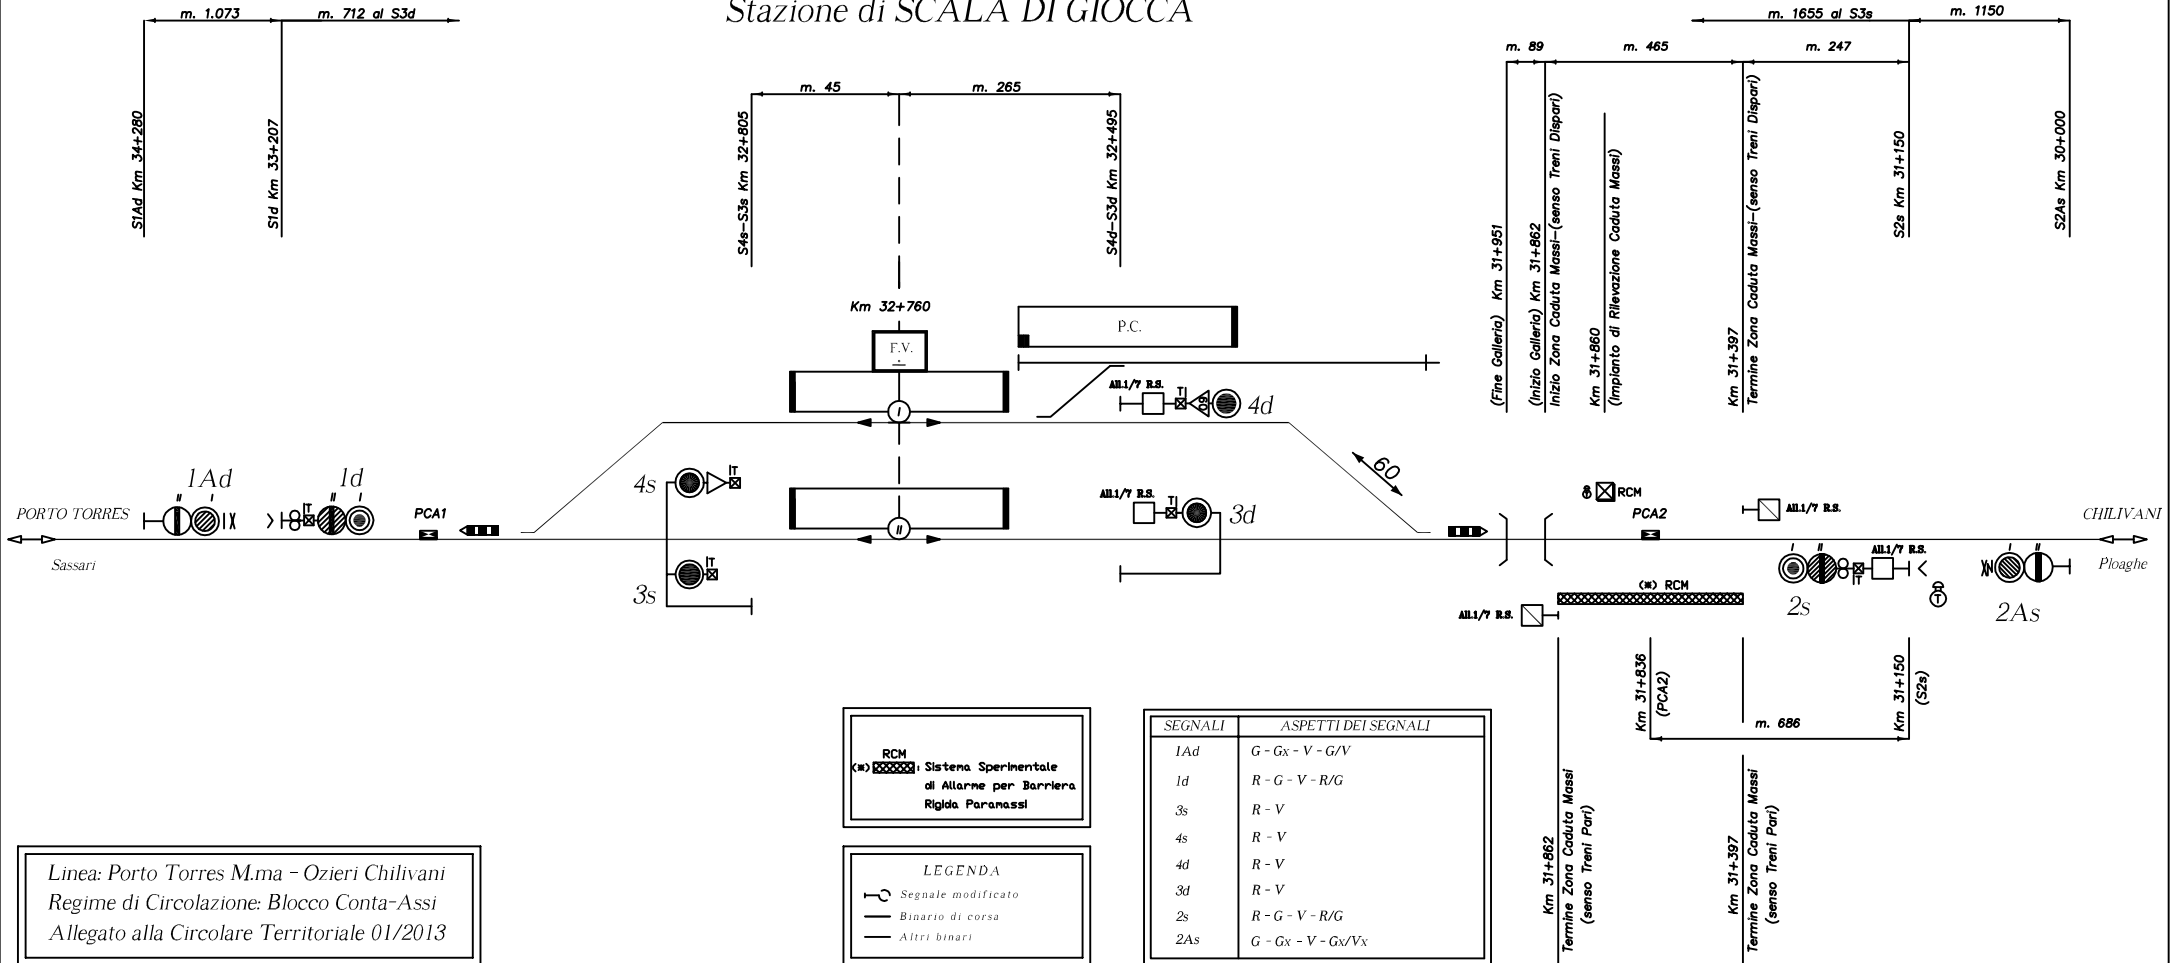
Stazione di SCALA DI GIOCCA

m. 1.073
m. 712 al S3d
S1Ad Km 34+280
S1d Km 33+207

m. 45
m. 265
S4s-S3s Km 32+805
S4d-S3d Km 32+495
Km 32+760
F.V.
P.C.

m. 1655 al S3s
m. 1150
m. 89
m. 465
m. 247
(Fine Galleria) Km 31+951
(Inizio Galleria) Km 31+862 Inizio Zona Caduta Massi-(senso Treni Dispari)
Km 31+860 (Impianto di Rilevazione Caduta Massi)
Km 31+397 Termine Zona Caduta Massi-(senso Treni Dispari)
S2s Km 31+150
S2As Km 30+000

All.1/7 R.S.
TI
4d
60
1Ad
1d
IT
PORTO TORRES
Sassari
PCA1
4s
IT
3s
IT
All.1/7 R.S.
TI
3d
I
II
RCM
PCA2
All.1/7 R.S.
(*) RCM
All.1/7 R.S.
All.1/7 R.S.
IT
2s
2As
CHILIVANI
Ploaghe

Km 31+836 (PCA2)
Km 31+150 (S2s)
m. 686
Km 31+862 Termine Zona Caduta Massi (senso Treni Pari)
Km 31+397 Termine Zona Caduta Massi (senso Treni Pari)

RCM
(*) : Sistema Sperimentale di Allarme per Barriera Rigida Paramassi

LEGENDA
Segnale modificato
Binario di corsa
Altri binari

| SEGNALI | ASPETTI DEI SEGNALI |
|---|---|
| 1Ad | G - Gx - V - G/V |
| 1d | R - G - V - R/G |
| 3s | R - V |
| 4s | R - V |
| 4d | R - V |
| 3d | R - V |
| 2s | R - G - V - R/G |
| 2As | G - Gx - V - Gx/Vx |

Linea: Porto Torres M.ma - Ozieri Chilivani
Regime di Circolazione: Blocco Conta-Assi
Allegato alla Circolare Territoriale 01/2013